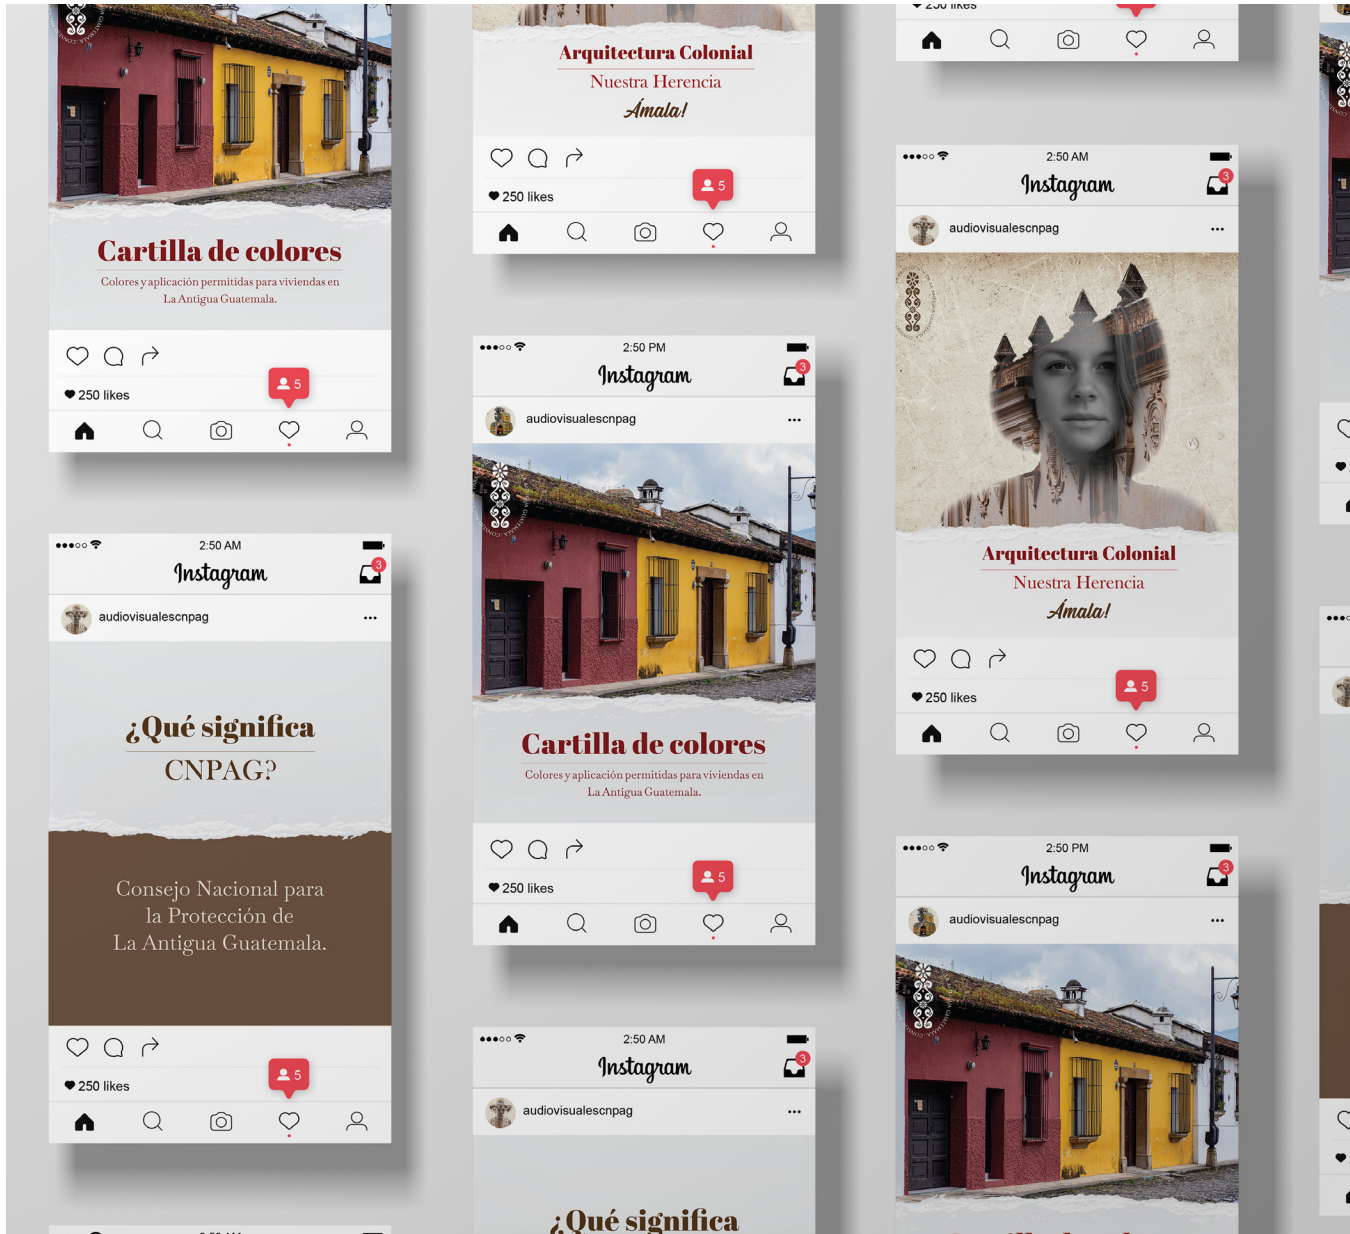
Cartilla de colores

Colores y aplicación permitidas para viviendas en La Antigua Guatemala.

250 likes

5

2:50 AM

Instagram

3

audiovisualescnpag

...

¿Qué significa CNPAG?

Consejo Nacional para la Protección de La Antigua Guatemala.

250 likes

5

Arquitectura Colonial

Nuestra Herencia

Ámala!

250 likes

5

2:50 PM

Instagram

3

audiovisualescnpag

...

Cartilla de colores

Colores y aplicación permitidas para viviendas en La Antigua Guatemala.

250 likes

5

2:50 AM

Instagram

3

audiovisualescnpag

...

¿Qué significa

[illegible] likes

2:50 AM

Instagram

3

audiovisualescnpag

...

Arquitectura Colonial

Nuestra Herencia

Ámala!

250 likes

5

2:50 PM

Instagram

3

audiovisualescnpag

...